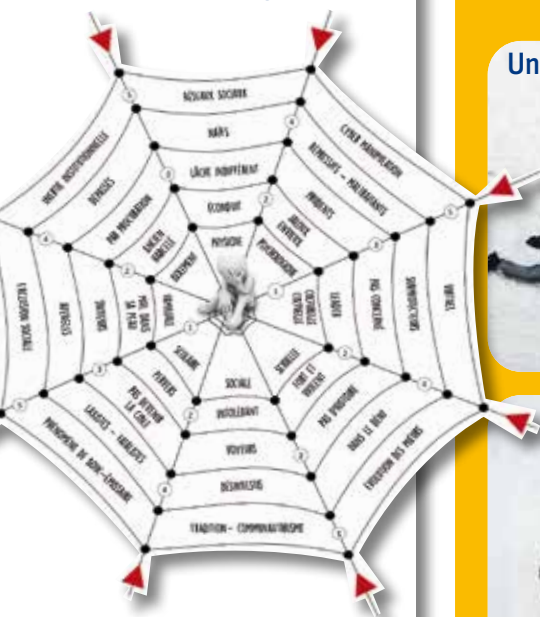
Un

RÉSEAUX SOCIAUX

NAÏFS

LÂCHE INDIFFÉRENT

ÉCONOMIQUE

PHYSIQUE

CYBER MANIPULATION

RÉPRESSIFS - MALVEILLANTS

IMPRUDENTS

INSULTE EXPLOITE

PSYCHOLOGIQUE

CONTRÔLE CONTRAINTE

HARCÈLE

PAS CONCERNÉ

COMPLAISANTS

INFIDÈLE

SEXUELLE

SOCIALE

SOIT ET EXPLOITE

PAS D'INFORMATION

INDULGENT

VOYEURS

DÉSINVESTIS

TRADITION - COMMUNAUTARISME

IMMATURES DE LA FAMILLE

PHÉNOMÈNE DE BOUC-ÉMISSAIRE

SEXISTES - FABULEUX

PAS REVENIR À LA CHOSE

PERVERS

SOLITAIRE

IMMATURE

PAS DANS SA PEAU

INDIVIDU

REVANCHE

EXCLUSION SOCIALE

SYSTÈME INSTITUTIONNELLE

DÉSINVESTIS

PAS INFORMATION

AMOUR RIVALITÉ

JALOUSEMENT

NIER LE RÉEL

EXCUSATION DES PAIRES